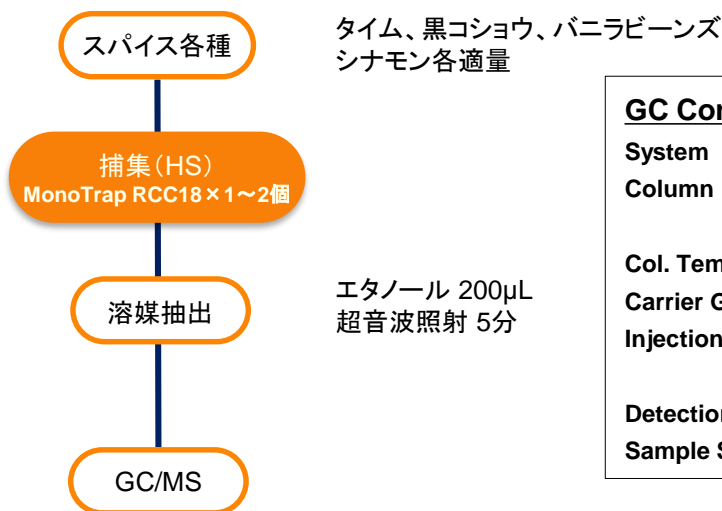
スパイス各種

タイム、黒コショウ、バニラビーンズ
シナモン各適量

捕集（HS）
MonoTrap RCC18×1～2個

溶媒抽出

エタノール 200μL
超音波照射 5分

GC/MS

GC Con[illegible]
System
Column

Col. Tem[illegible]
Carrier G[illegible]
Injection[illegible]

Detectio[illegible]
Sample S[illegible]